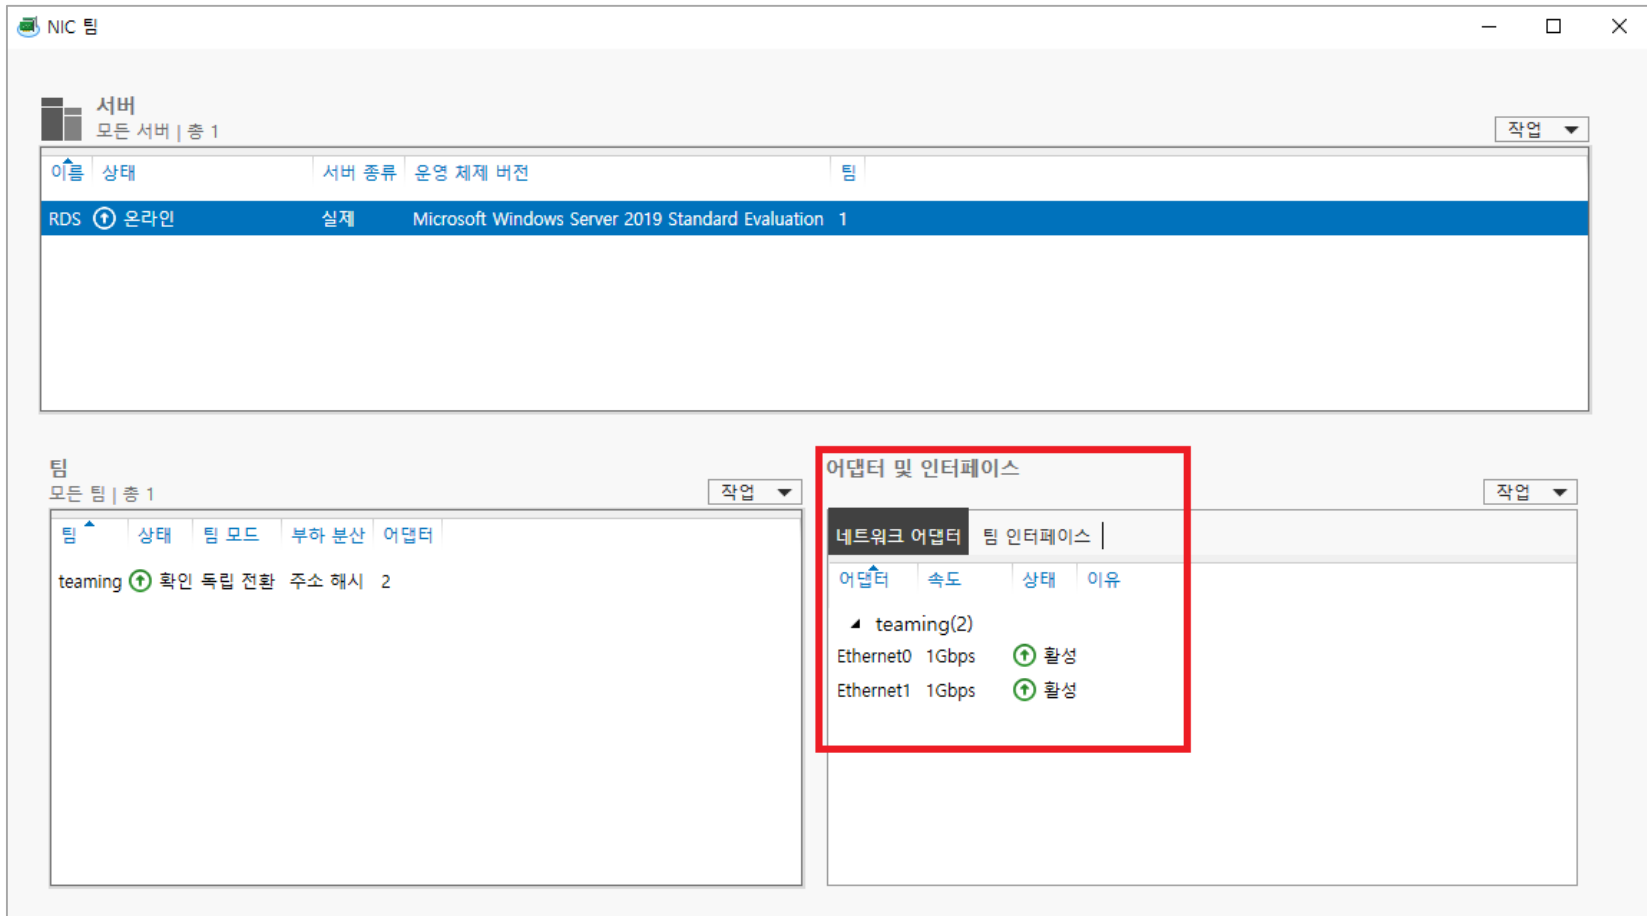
NIC 팀

서버
모든 서버 | 총 1

작업

| 이름 | 상태 | 서버 종류 | 운영 체제 버전 | 팀 |
|---|---|---|---|---|
| RDS | 온라인 | 실제 | Microsoft Windows Server 2019 Standard Evaluation | 1 |

팀
모든 팀 | 총 1

작업

| 팀 | 상태 | 팀 모드 | 부하 분산 | 어댑터 |
|---|---|---|---|---|
| teaming | 확인 | 독립 전환 | 주소 해시 | 2 |

어댑터 및 인터페이스

작업

네트워크 어댑터 팀 인터페이스

| 어댑터 | 속도 | 상태 | 이유 |
|---|---|---|---|
| teaming(2) | | | |
| Ethernet0 | 1Gbps | 활성 | |
| Ethernet1 | 1Gbps | 활성 | |